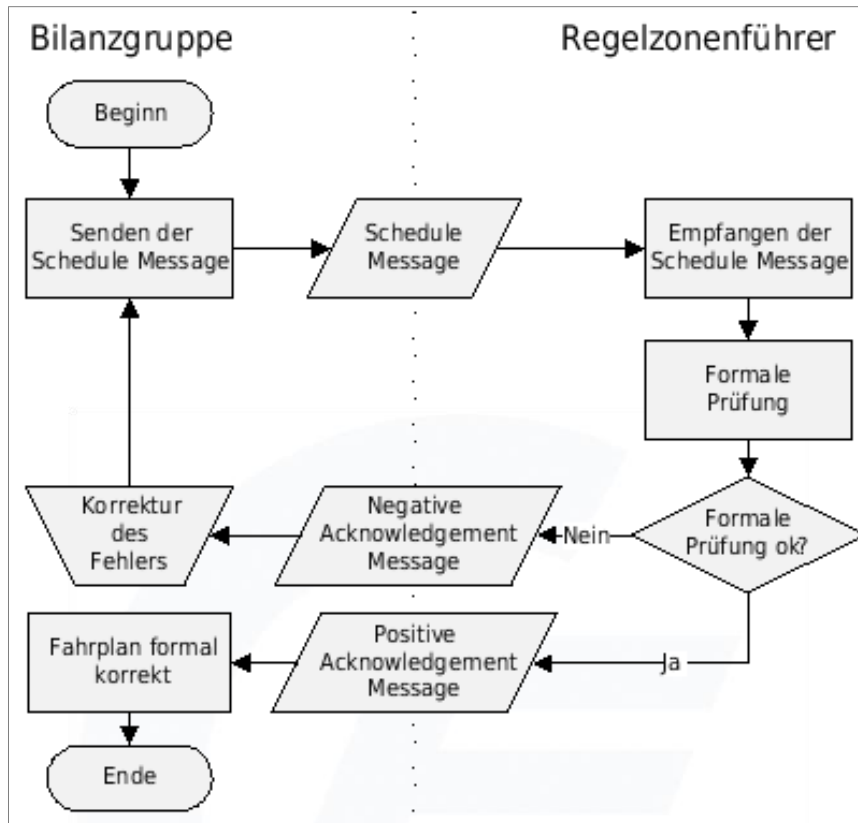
Bilanzgruppe

Regelzonenführer

Beginn

Senden der Schedule Message

Schedule Message

Empfangen der Schedule Message

Formale Prüfung

Formale Prüfung ok?

Nein

Negative Acknowledgement Message

Korrektur des Fehlers

Ja

Positive Acknowledgement Message

Fahrplan formal korrekt

Ende